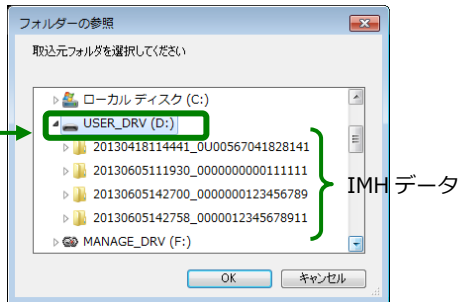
フォルダーの参照

取込元フォルダを選択してください

ローカル ディスク (C:)
USER_DRV (D:)
20130418114441_0U00567041828141
20130605111930_0000000000111111
20130605142700_0000000123456789
20130605142758_0000012345678911
MANAGE_DRV (F:)

IMHデータ

OK
キャンセル